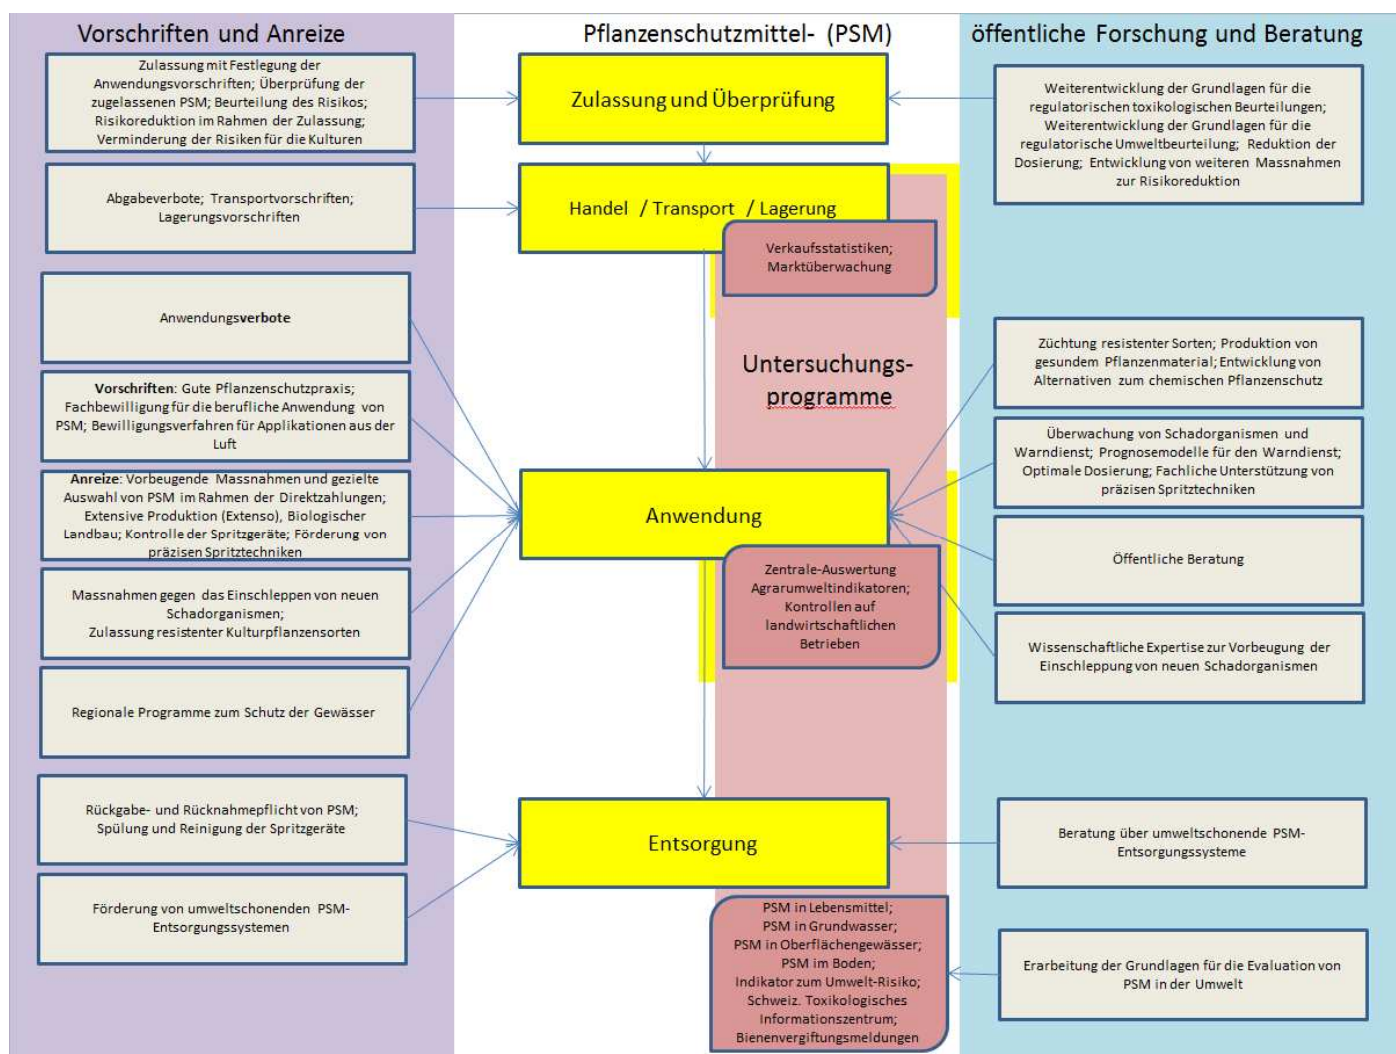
Vorschriften und Anreize

Pflanzenschutzmittel- (PSM)

öffentliche Forschung und Beratung

Zulassung mit Festlegung der Anwendungsvorschriften; Überprüfung der zugelassenen PSM; Beurteilung des Risikos; Risikoreduktion im Rahmen der Zulassung; Verminderung der Risiken für die Kulturen

Zulassung und Überprüfung

Weiterentwicklung der Grundlagen für die regulatorischen toxikologischen Beurteilungen; Weiterentwicklung der Grundlagen für die regulatorische Umweltbeurteilung; Reduktion der Dosierung; Entwicklung von weiteren Massnahmen zur Risikoreduktion

Abgabeverbote; Transportvorschriften; Lagerungsvorschriften

Handel / Transport / Lagerung

Verkaufsstatistiken; Marktüberwachung

Anwendungsverbote

Untersuchungs-programme

Züchtung resistenter Sorten; Produktion von gesundem Pflanzenmaterial; Entwicklung von Alternativen zum chemischen Pflanzenschutz

Vorschriften: Gute Pflanzenschutzpraxis; Fachbewilligung für die berufliche Anwendung von PSM; Bewilligungsverfahren für Applikationen aus der Luft

Überwachung von Schadorganismen und Warndienst; Prognosemodelle für den Warndienst; Optimale Dosierung; Fachliche Unterstützung von präzisen Spritztechniken

Anreize: Vorbeugende Massnahmen und gezielte Auswahl von PSM im Rahmen der Direktzahlungen; Extensive Produktion (Extenso), Biologischer Landbau; Kontrolle der Spritzgeräte; Förderung von präzisen Spritztechniken

Anwendung

Öffentliche Beratung

Zentrale-Auswertung Agrarumweltindikatoren; Kontrollen auf landwirtschaftlichen Betrieben

Massnahmen gegen das Einschleppen von neuen Schadorganismen; Zulassung resistenter Kulturpflanzensorten

Wissenschaftliche Expertise zur Vorbeugung der Einschleppung von neuen Schadorganismen

Regionale Programme zum Schutz der Gewässer

Rückgabe- und Rücknahmepflicht von PSM; Spülung und Reinigung der Spritzgeräte

Entsorgung

Beratung über umweltschonende PSM-Entsorgungssysteme

Förderung von umweltschonenden PSM-Entsorgungssystemen

PSM in Lebensmittel; PSM in Grundwasser; PSM in Oberflächengewässer; PSM im Boden; Indikator zum Umwelt-Risiko; Schweiz. Toxikologisches Informationszentrum; Bienenvergiftungsmeldungen

Erarbeitung der Grundlagen für die Evaluation von PSM in der Umwelt